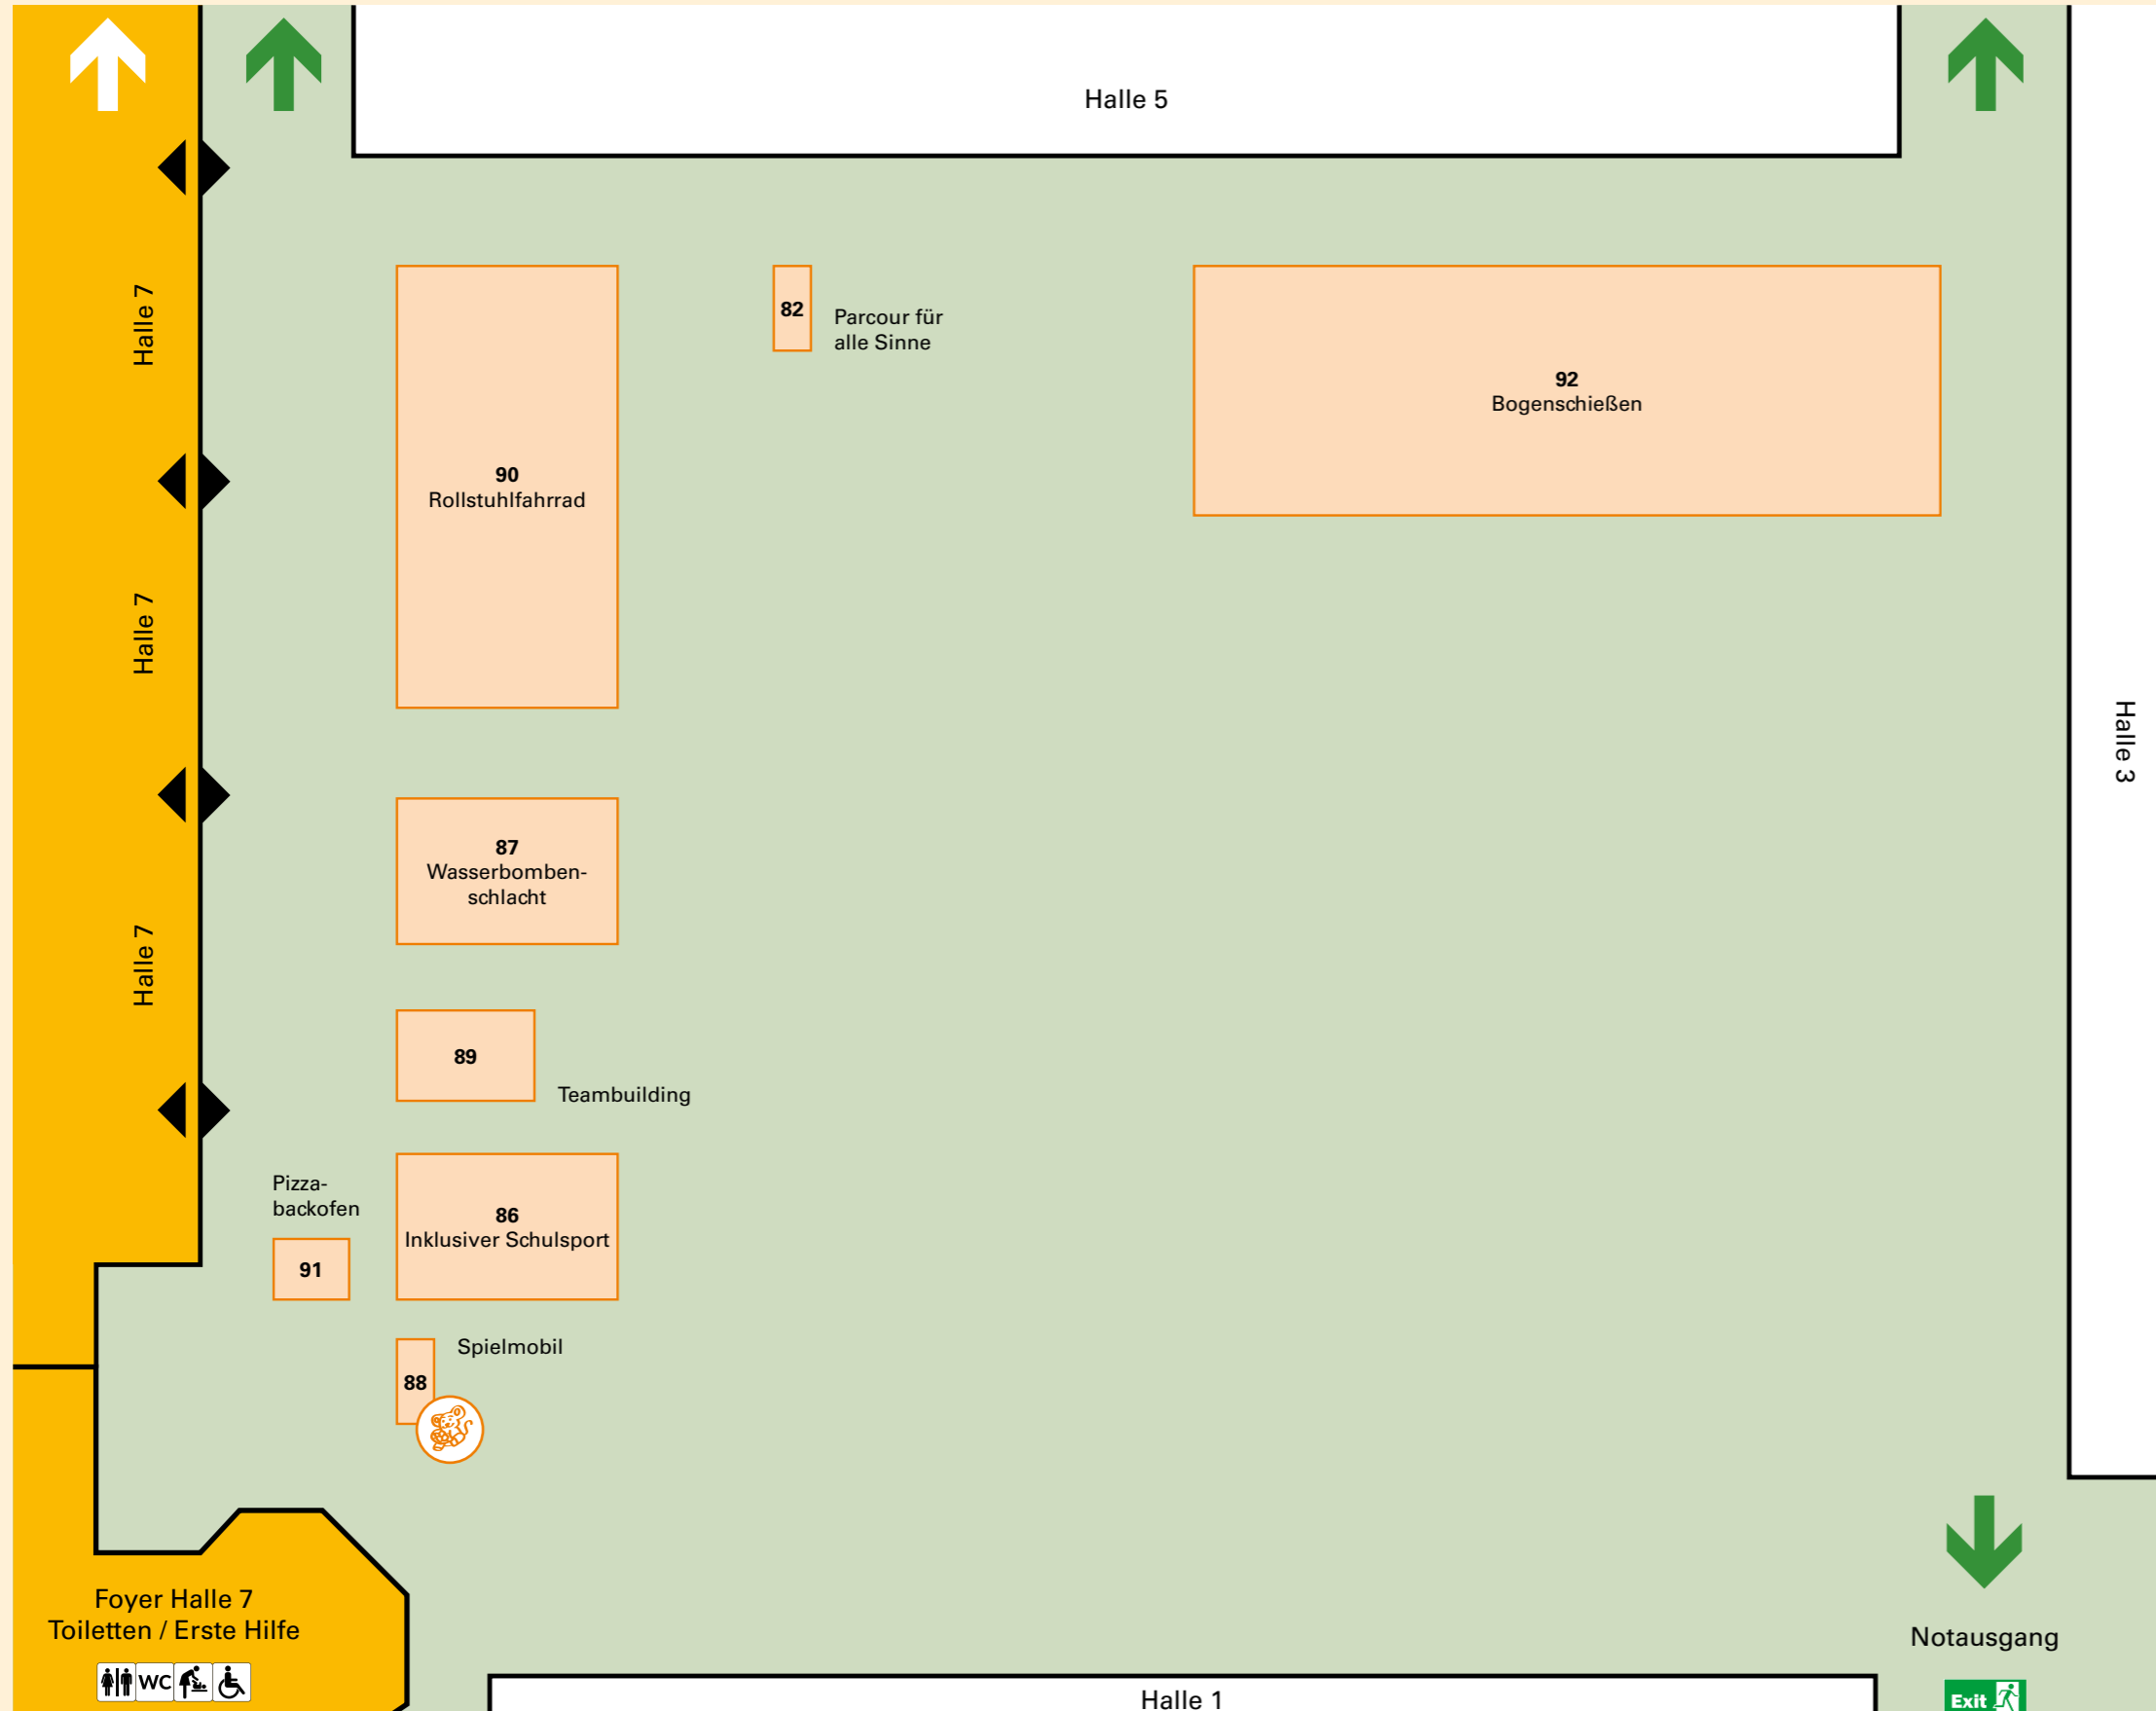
Halle 5

Halle 7

Halle 7

Halle 7

82 Parcour für alle Sinne

92
Bogenschießen

90
Rollstuhlfahrrad

Halle 3

87
Wasserbombenschlacht

89

Teambuilding

Pizzabackofen

91

86
Inklusiver Schulsport

Spielmobil

88

Foyer Halle 7
Toiletten / Erste Hilfe

WC

Notausgang

Exit

Halle 1